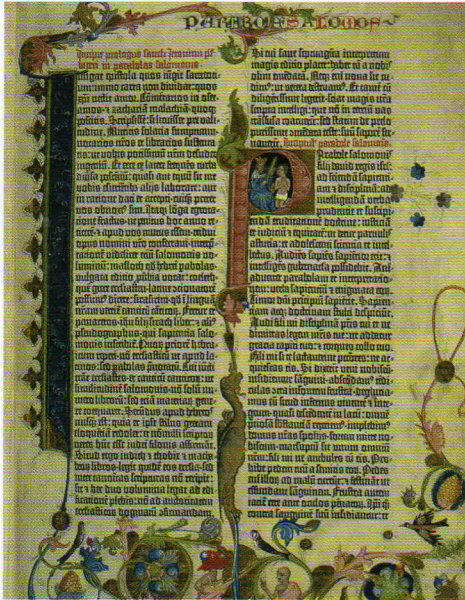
PARABOLE SALOMONIS

Incipit prologus sancti iheronimi presbiteri in parabolas salomonis.

Iungat epistola quos iungit sacerdotium: immo carta non dividat quos christi nectit amor. Commentarios in osee, amos, zachariam, malachiam quoque poscitis. Scripsissem si licuisset pre valitudine. Mittitis solacia sumptuum: notarios nostros et librarios sustentatis: ut vobis potissimum nostrum desudet ingenium. Et ecce ex latere frequens turba diversa poscentium: quasi aut equum sit me vobis esurientibus aliis laborare: aut in ratione dati et accepti cuiquam preter vos obnoxius sim. Itaque longa egrotatione fractus: ne penitus hoc anno reticerem et apud vos mutus essem: tridui opus nomini vestro consecravi: interpretationem videlicet trium salomonis voluminum: masloth quas hebrei parabolas: vulgata editio proverbia vocat: coeleth que grece ecclesiastes latine concionatorem possumus dicere: sirassirim quod in lingua nostra vertitur canticum canticorum. Fertur et panaretos ihesu filii sirach liber: et alius pseudographus qui sapientia salomonis inscribitur. Quorum priorem hebraicum reperi non ecclesiasticum ut apud latinos: sed parabolas prenotatum. Cui iuncti erant ecclesiastes et canticum canticorum: ut similitudinem salomonis non solum librorum numero: sed etiam materiarum genere coequaret. Secundus apud hebreos nusquam est: quia et ipse stilus grecam eloquentiam redolet. Et nonnulli scriptorum veterum hunc esse iudei filonis affirmant. Sicut ergo iudith et thobi et machabeorum libros legit quidem ecclesia sed inter canonicas scripturas non recipit: sic et hec duo volumina legat ad edificationem plebis: non ad auctoritatem ecclesiasticorum dogmatum confirmandam.

Si cui sane septuaginta interpretum magis editio placet: habet eam a nobis olim emendatam. Neque enim nova sic cudimus: ut vetera destruamus. Et tamen cum diligentissime legerit: sciat magis nostra scripta intelligi: que non in tertium vas transfusa coacuerint: sed statim de prelo purissime commendata testa: suum saporem servaverint.

Incipiunt parabole salomonis.

Parabole salomonis filii david regis israhel: ad sciendam sapientiam et disciplinam: ad intelligenda verba prudentie et suscipiendam eruditionem doctrine: iusticiam et iudicium et equitatem: ut detur parvulis astutia: et adolescenti scientia et intellectus. Audiens sapiens sapientior erit: et intelligens gubernacula possidebit. Animadvertet parabolam et interpretationem: verba sapientum et enigmata eorum. Timor domini principium sapientie. Sapientiam atque doctrinam stulti despiciunt. Audi fili mi disciplinam patris tui et ne dimittas legem matris tue: ut addatur gratia capiti tuo: et torques collo tuo. Fili mi si te lactaverint peccatores: ne acquiescas eis. Si dixerint veni nobiscum insidiemur sanguini: abscondamus tendiculas contra insontem frustra: deglutiamus eum sicut infernus viventem et integrum: quasi descendentem in lacum: omnem preciosam substantiam reperiemus: implebimus domos nostras spoliis: sortem mitte nobiscum: marsupium sit unum omnium nostrum. Fili mi ne ambules cum eis. Prohibe pedem tuum a semitis eorum. Pedes enim illorum ad malum currunt: et festinant ut effundant sanguinem. Frustra autem iacitur rete ante oculos pennatorum. Ipsi quoque contra sanguinem suum insidiantur: et